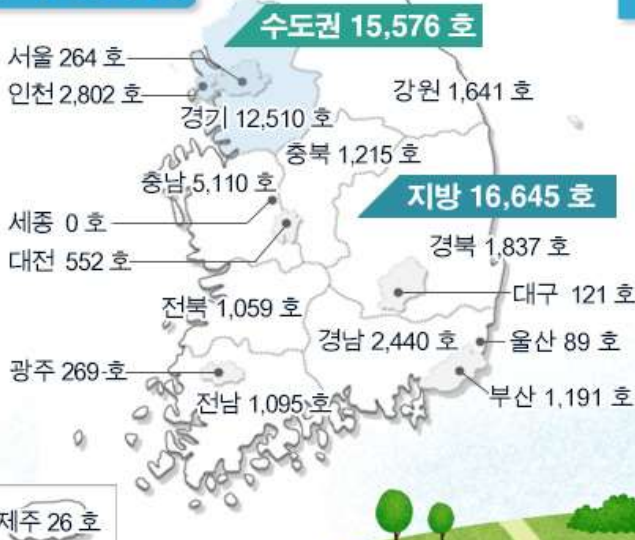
수도권 15,576 호

서울 264 호

인천 2,802 호

경기 12,510 호

강원 1,641 호

충북 1,215 호

충남 5,110 호

지방 16,645 호

세종 0 호

대전 552 호

경북 1,837 호

대구 121 호

전북 1,059 호

경남 2,440 호

울산 89 호

광주 269 호

전남 1,095 호

부산 1,191 호

제주 26 호